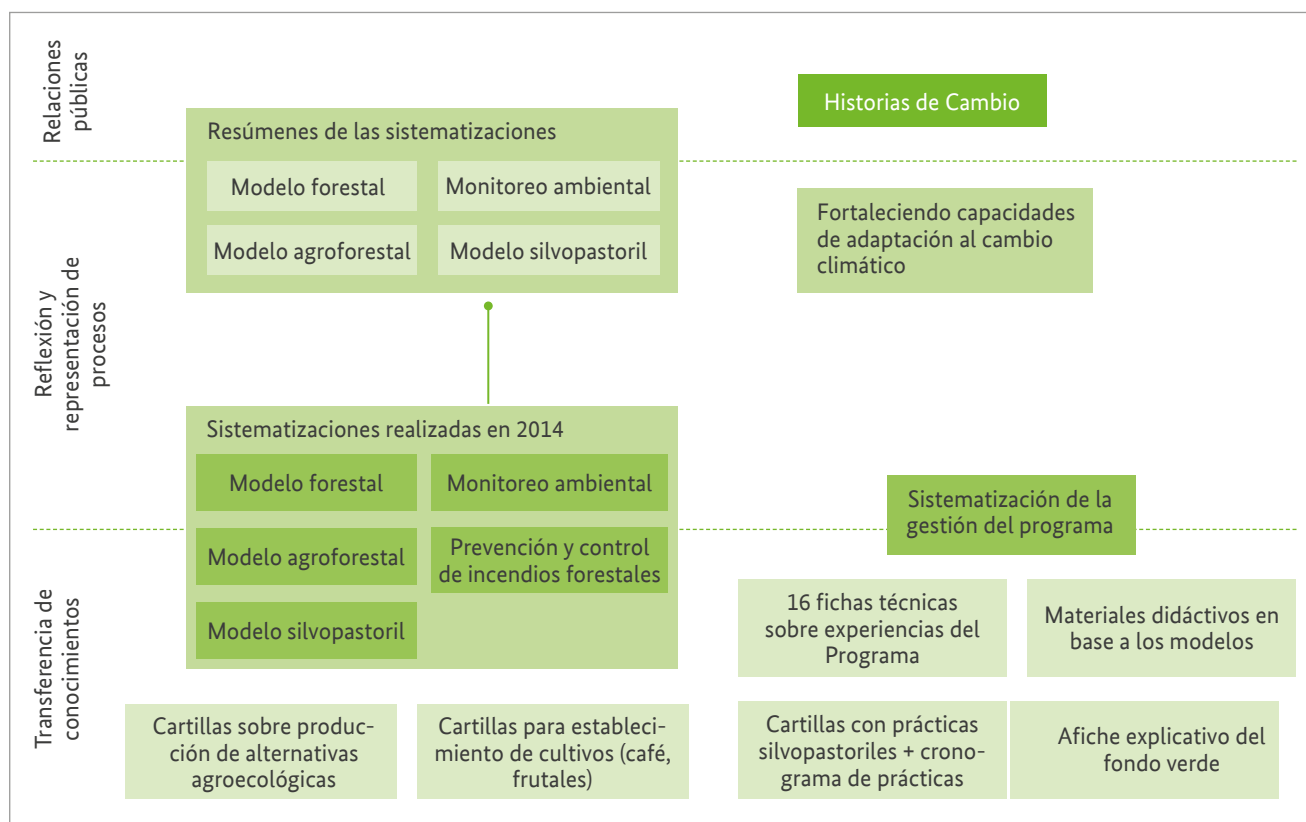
Relaciones públicas

Reflexión y representación de procesos

Transferencia de conocimientos

Historias de Cambio

Resúmenes de las sistematizaciones

Modelo forestal

Monitoreo ambiental

Modelo agroforestal

Modelo silvopastoril

Fortaleciendo capacidades de adaptación al cambio climático

Sistematizaciones realizadas en 2014

Modelo forestal

Monitoreo ambiental

Modelo agroforestal

Prevención y control de incendios forestales

Modelo silvopastoril

Sistematización de la gestión del programa

16 fichas técnicas sobre experiencias del Programa

Materiales didácticos en base a los modelos

Cartillas sobre producción de alternativas agroecológicas

Cartillas para establecimiento de cultivos (café, frutales)

Cartillas con prácticas silvopastoriles + cronograma de prácticas

Afiche explicativo del fondo verde